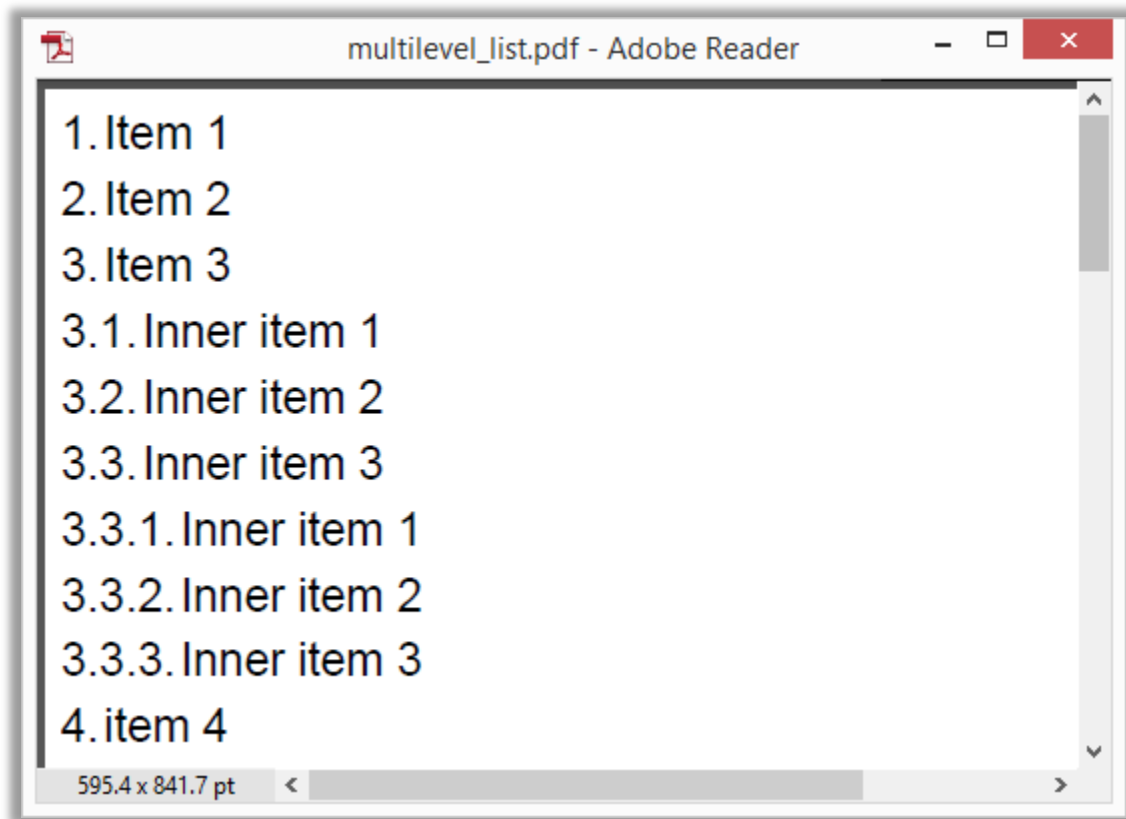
multilevel_list.pdf - Adobe Reader

1. Item 1
2. Item 2
3. Item 3
3.1. Inner item 1
3.2. Inner item 2
3.3. Inner item 3
3.3.1. Inner item 1
3.3.2. Inner item 2
3.3.3. Inner item 3
4. item 4

595.4 x 841.7 pt